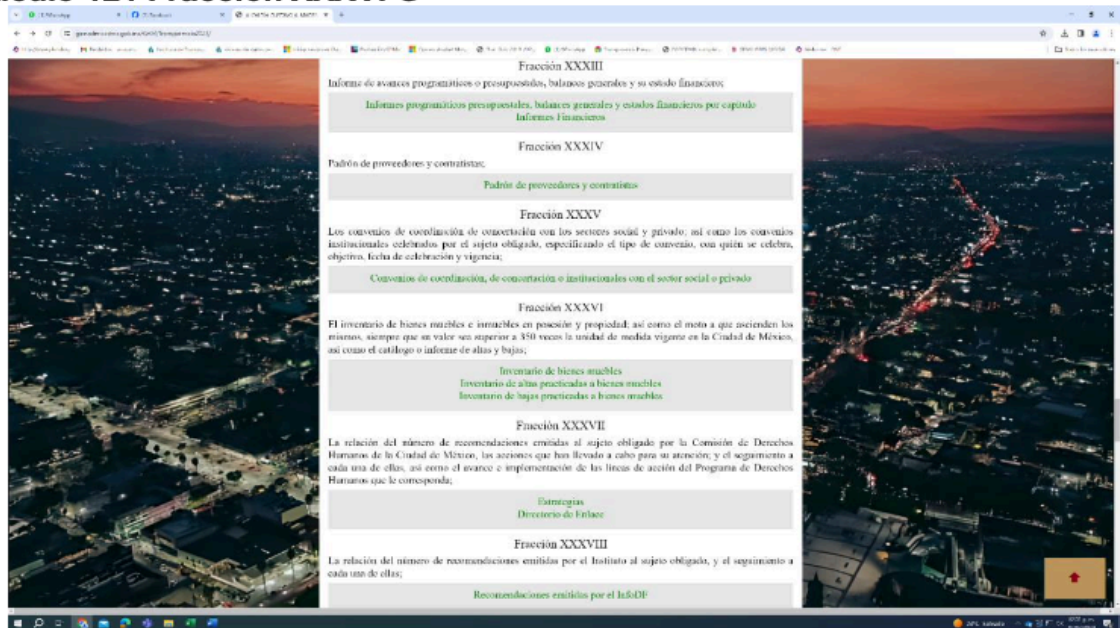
Fracción XXXIII

Informe de avances programáticos o presupuestales, balances generales y su estado financiero;

Informes programáticos presupuestales, balances generales y estados financieros por capítulo
Informes Financieros

Fracción XXXIV

Padrón de proveedores y contratistas;

Padrón de proveedores y contratistas

Fracción XXXV

Los convenios de coordinación de concertación con los sectores social y privado; así como los convenios institucionales celebrados por el sujeto obligado, especificando el tipo de convenio, con quién se celebra, objetivo, fecha de celebración y vigencia;

Convenios de coordinación, de concertación o institucionales con el sector social o privado

Fracción XXXVI

El inventario de bienes muebles e inmuebles en posesión y propiedad; así como el monto a que ascienden los mismos, siempre que su valor sea superior a 350 veces la unidad de medida vigente en la Ciudad de México, así como el catálogo o informe de altas y bajas;

Inventario de bienes muebles
Inventario de altas practicadas a bienes muebles
Inventario de bajas practicadas a bienes muebles

Fracción XXXVII

La relación del número de recomendaciones emitidas al sujeto obligado por la Comisión de Derechos Humanos de la Ciudad de México, las acciones que han llevado a cabo para su atención; y el seguimiento a cada una de ellas, así como el avance e implementación de las líneas de acción del Programa de Derechos Humanos que le corresponda;

Estrategias
Directorio de Enlace

Fracción XXXVIII

La relación del número de recomendaciones emitidas por el Instituto al sujeto obligado, y el seguimiento a cada una de ellas;

Recomendaciones emitidas por el InfoDF